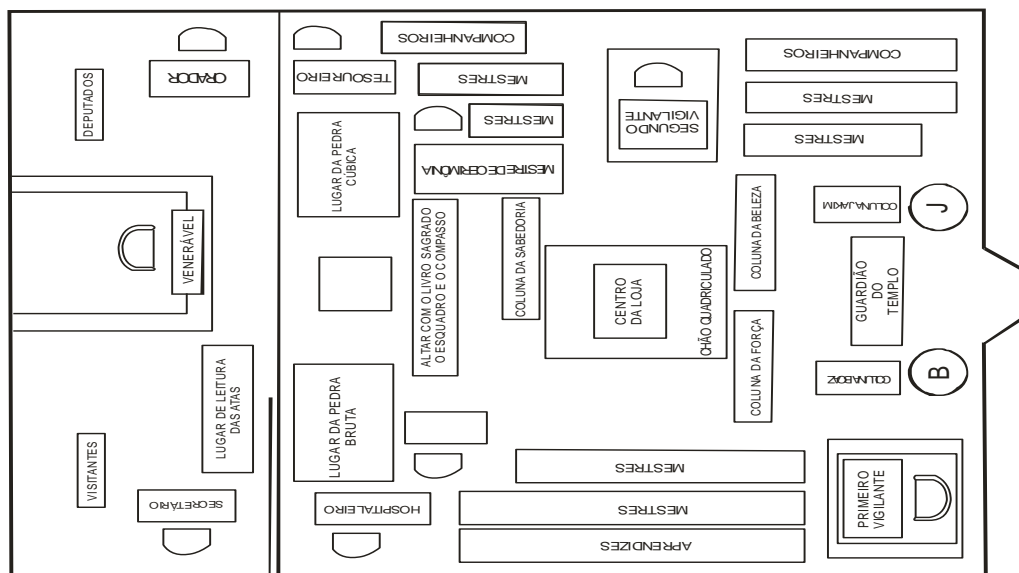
DEPUTADOS
ORADOR
VENERÁVEL
VISITANTES
LUGAR DE LEITURA DAS ATAS
SECRETÁRIO
COMPANHEIROS
TESOUREIRO
MESTRES
MESTRES
LUGAR DA PEDRA CÚBICA
MESTRE DE CERIMÔNIA
ALTAR COM O LIVRO SAGRADO O ESQUADRO E O COMPASSO
COLUNA DA SABEDORIA
LUGAR DA PEDRA BRUTA
HOSPITALEIRO
MESTRES
MESTRES
APRENDIZES
SEGUNDO VIGILANTE
COMPANHEIROS
MESTRES
MESTRES
COLUNA DA BELEZA
CENTRO DA LOJA
CHÃO QUADRICULADO
COLUNA DA FORÇA
COLUNA JAKIM
J
GUARDIÃO DO TEMPLO
COLUNA BOAZ
B
PRIMEIRO VIGILANTE